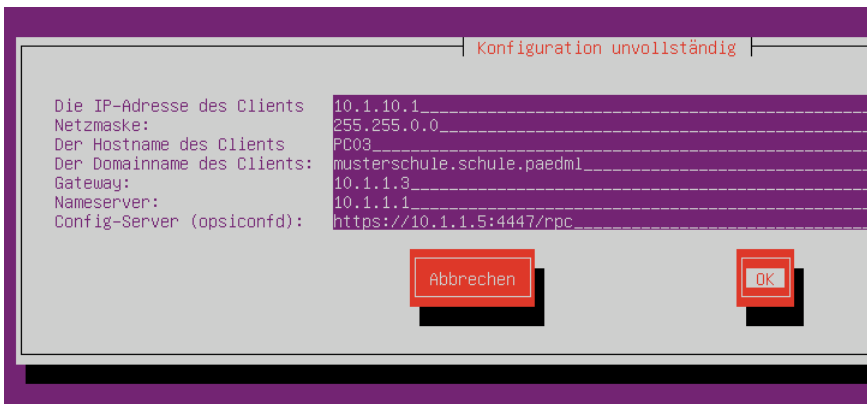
Konfiguration unvollständig

| | |
|---|---|
| Die IP-Adresse des Clients | 10.1.10.1 |
| Netzmaske: | 255.255.0.0 |
| Der Hostname des Clients | PC03 |
| Der Domainname des Clients: | musterschule.schule.paedml |
| Gateway: | 10.1.1.3 |
| Nameserver: | 10.1.1.1 |
| Config-Server (opsiconfd): | https://10.1.1.5:4447/rpc |

Abbrechen

OK